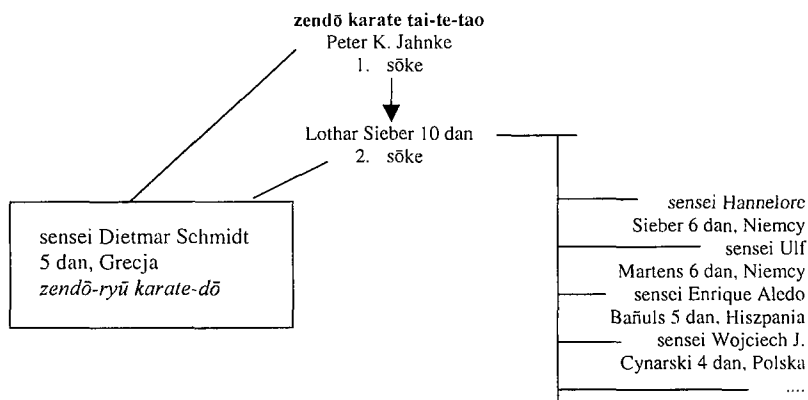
zendō karate tai-te-tao
Peter K. Jahnke
1. sōke

Lothar Sieber 10 dan
2. sōke

sensei Dietmar Schmidt
5 dan, Grecja
zendō-ryū karate-dō

sensei Hannelore Sieber 6 dan, Niemcy
sensei Ulf Martens 6 dan, Niemcy
sensei Enrique Aledo Bañuls 5 dan, Hiszpania
sensei Wojciech J. Cynarski 4 dan, Polska
....